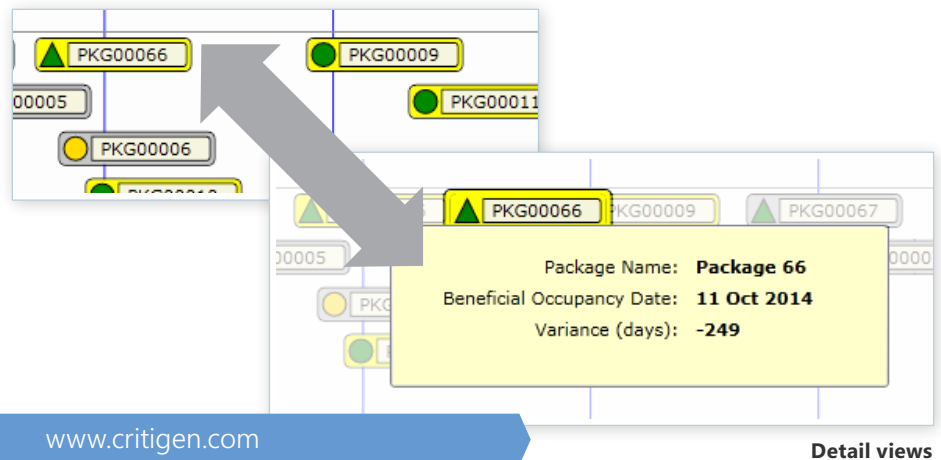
PKG00066
PKG00009
00005
PKG0001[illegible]
PKG00006
PKG000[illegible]

PKG00066
PKG00009
PKG00067
00005
PK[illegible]

Package Name: Package 66
Beneficial Occupancy Date: 11 Oct 2014
Variance (days): -249

www.critigen.com

Detail views